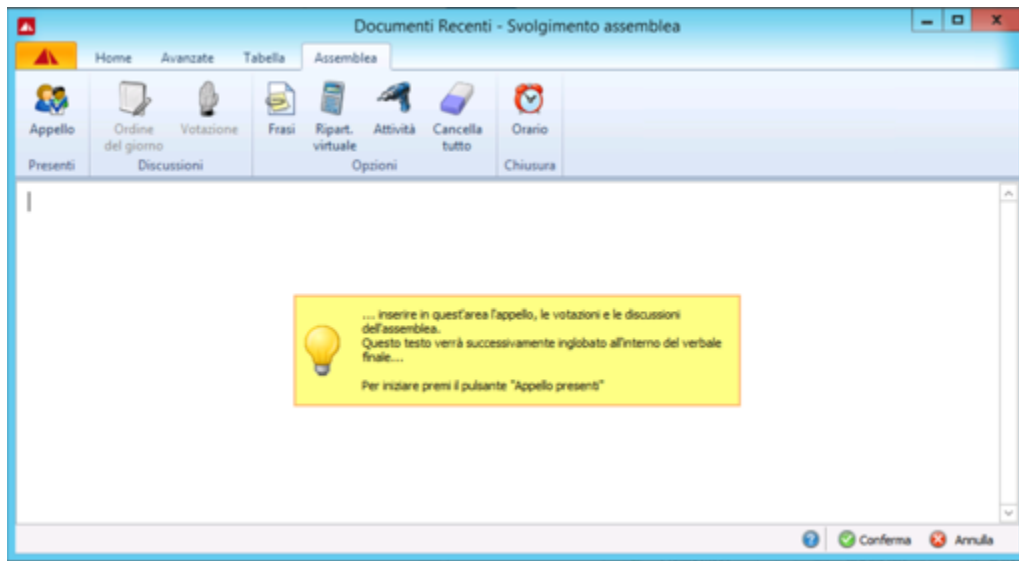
Documenti Recenti - Svolgimento assemblea

Home Avanzate Tabella Assemblea

Appello
Presenti

Ordine del giorno
Votazione
Discussioni

Frasi
Ripart. virtuale
Attività
Cancella tutto
Opzioni

Orario
Chiusura

... inserire in quest'area l'appello, le votazioni e le discussioni dell'assemblea.
Questo testo verrà successivamente inglobato all'interno del verbale finale....

Per iniziare premi il pulsante "Appello presenti"

Conferma Annulla